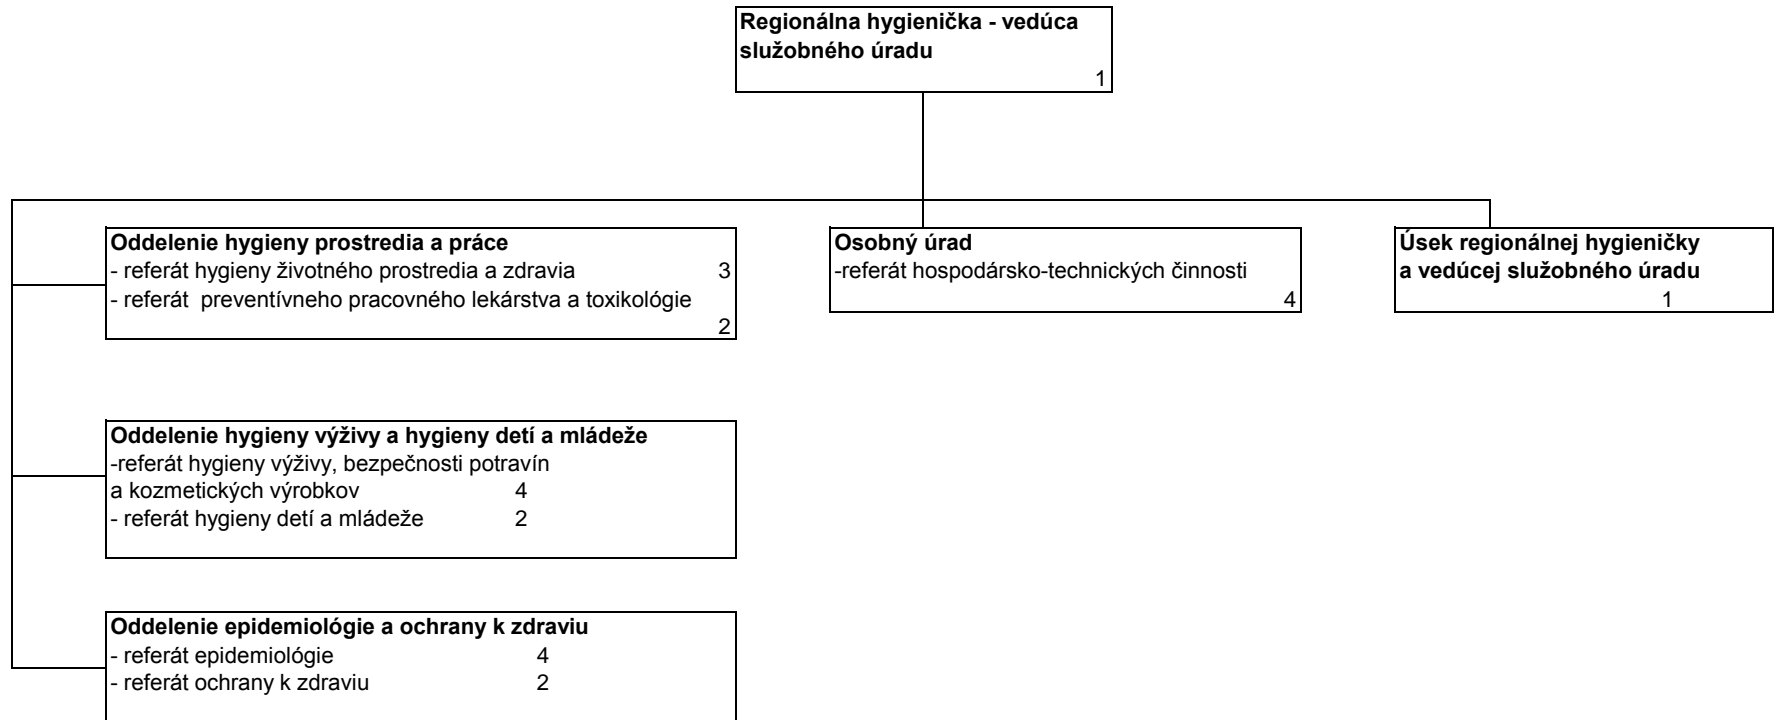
Regionálna hygienička - vedúca služobného úradu
1

Oddelenie hygieny prostredia a práce
- referát hygieny životného prostredia a zdravia 3
- referát preventívneho pracovného lekárstva a toxikológie
2

Osobný úrad
-referát hospodársko-technických činnosti
4

Úsek regionálnej hygieničky a vedúcej služobného úradu
1

Oddelenie hygieny výživy a hygieny detí a mládeže
-referát hygieny výživy, bezpečnosti potravín a kozmetických výrobkov 4
- referát hygieny detí a mládeže 2

Oddelenie epidemiológie a ochrany k zdraviu
- referát epidemiológie 4
- referát ochrany k zdraviu 2